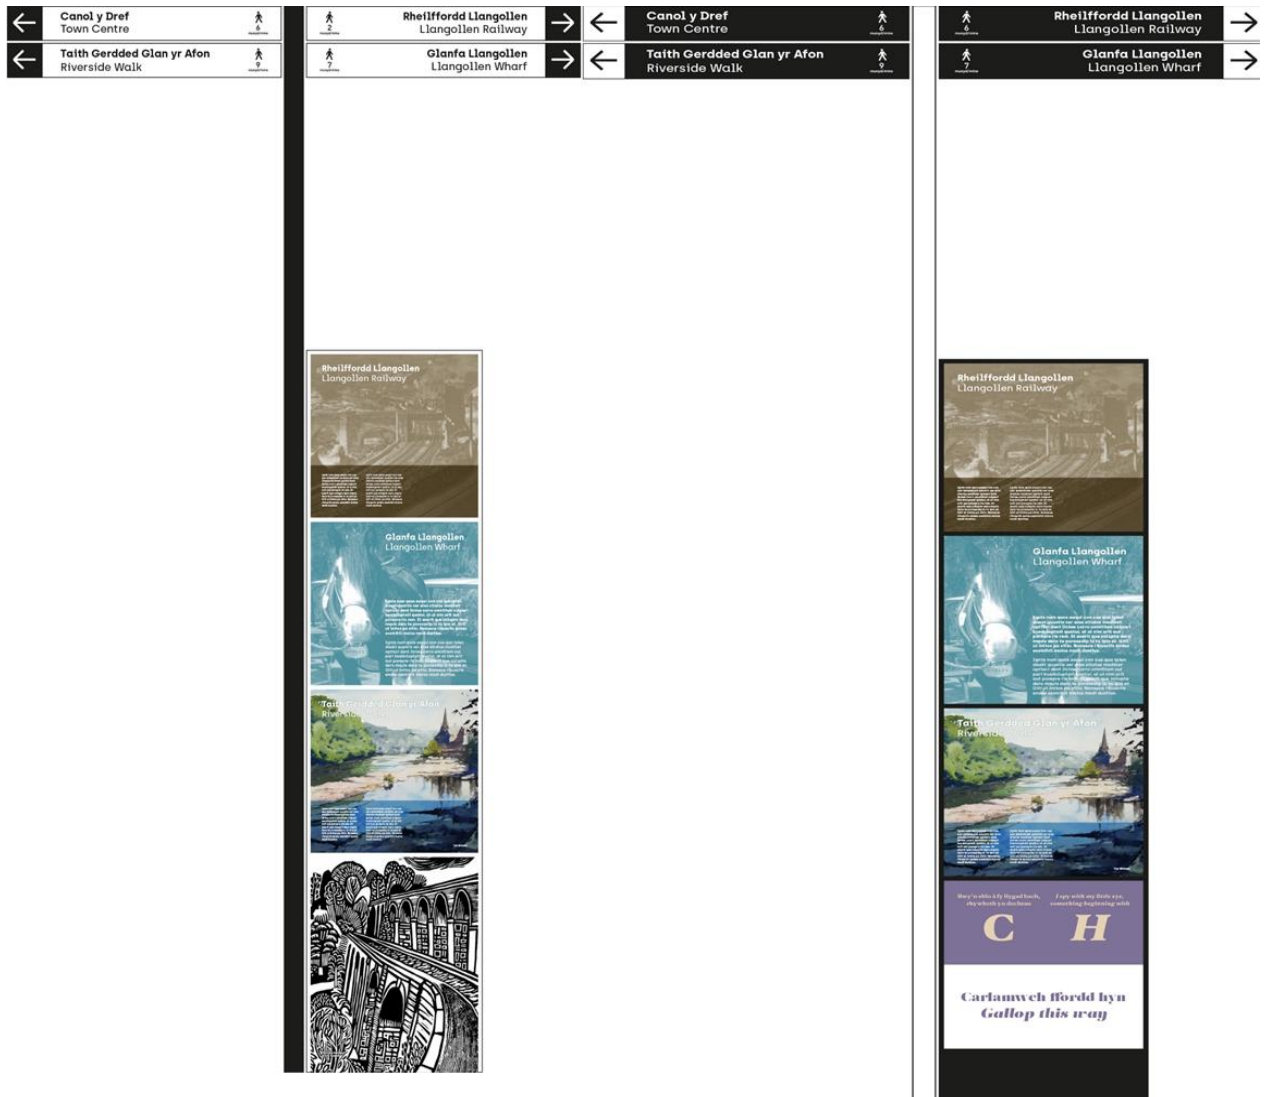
Canol y Dref
Town Centre
6

Taith Gerdded Glan yr Afon
Riverside Walk
9

Rheilffordd Llangollen
Llangollen Railway
2

Glanfa Llangollen
Llangollen Wharf
7

Canol y Dref
Town Centre
6

Taith Gerdded Glan yr Afon
Riverside Walk
9

Rheilffordd Llangollen
Llangollen Railway
6

Glanfa Llangollen
Llangollen Wharf
7

Rheilffordd Llangollen
Llangollen Railway

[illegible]

Glanfa Llangollen
Llangollen Wharf

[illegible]

Taith Gerdded Glan yr Afon
Riverside Walk

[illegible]

Rheilffordd Llangollen
Llangollen Railway

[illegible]

Glanfa Llangollen
Llangollen Wharf

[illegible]

Taith Gerdded Glan yr Afon
Riverside Walk

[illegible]

Rwy'n sbio â'm llygad bach, rhywbeth yn dechrau
I spy with my little eye, something beginning with

C H

Carlamwch ffordd hyn
Gallop this way